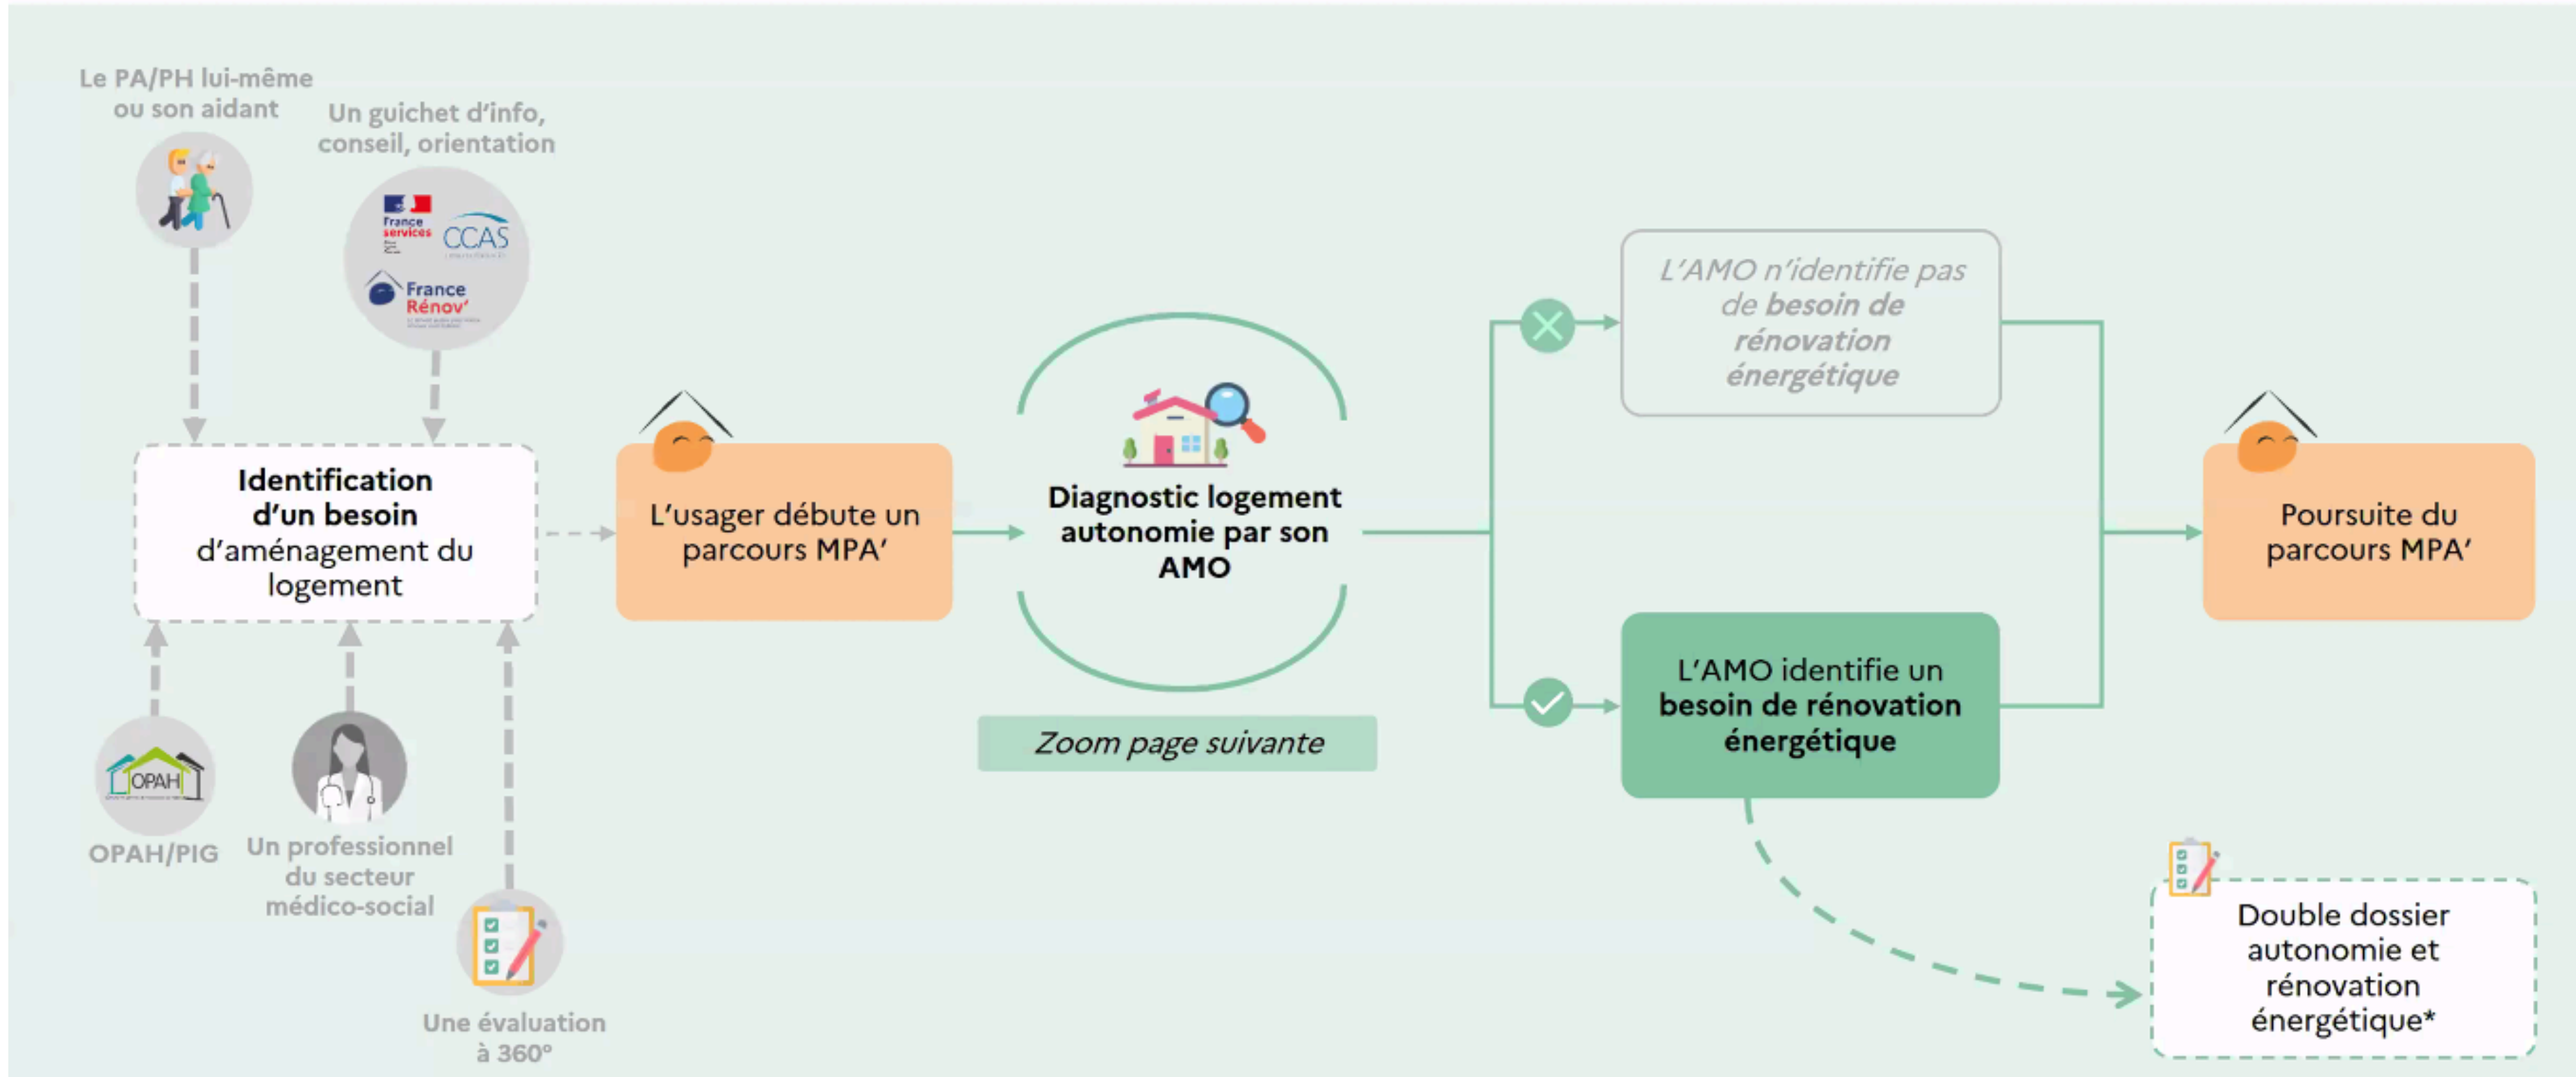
Le PA/PH lui-même ou son aidant

Un guichet d'info, conseil, orientation

France services

CCAS

France Rénov'

Identification d'un besoin d'aménagement du logement

OPAH

OPAH/PIG

Un professionnel du secteur médico-social

Une évaluation à 360°

L'usager débute un parcours MPA'

Diagnostic logement autonomie par son AMO

Zoom page suivante

L'AMO n'identifie pas de besoin de rénovation énergétique

L'AMO identifie un besoin de rénovation énergétique

Poursuite du parcours MPA'

Double dossier autonomie et rénovation énergétique*